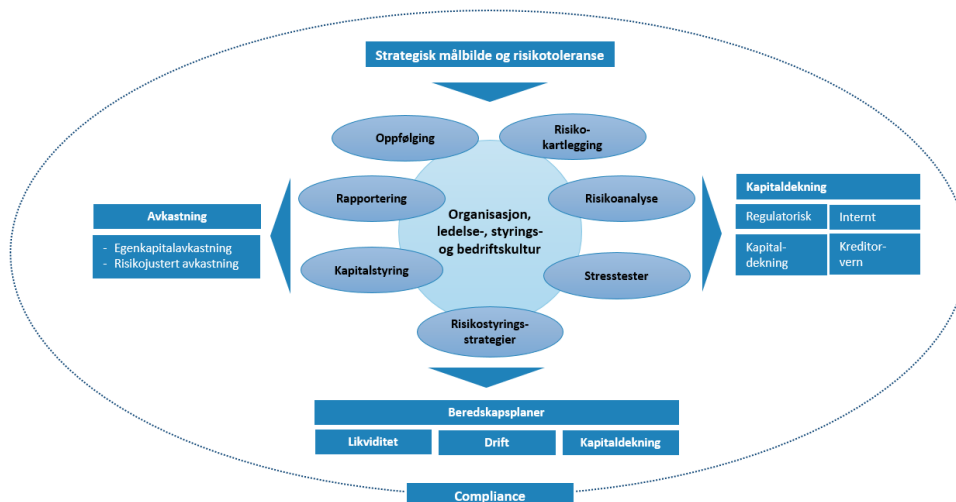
Strategisk målbilde og risikotoleranse

Oppfølging

Risikokartlegging

Rapportering

Organisasjon, ledelse-, styrings- og bedriftskultur

Risikoanalyse

Kapitalstyring

Stresstester

Risikostyringsstrategier

Avkastning

- Egenkapitalavkastning
- Risikojustert avkastning

Kapitaldekning

| Regulatorisk | Internt |
|---|---|
| Kapitaldekning | Kreditorvern |

Beredskapsplaner

| Likviditet | Drift | Kapitaldekning |
|---|---|---|

Compliance